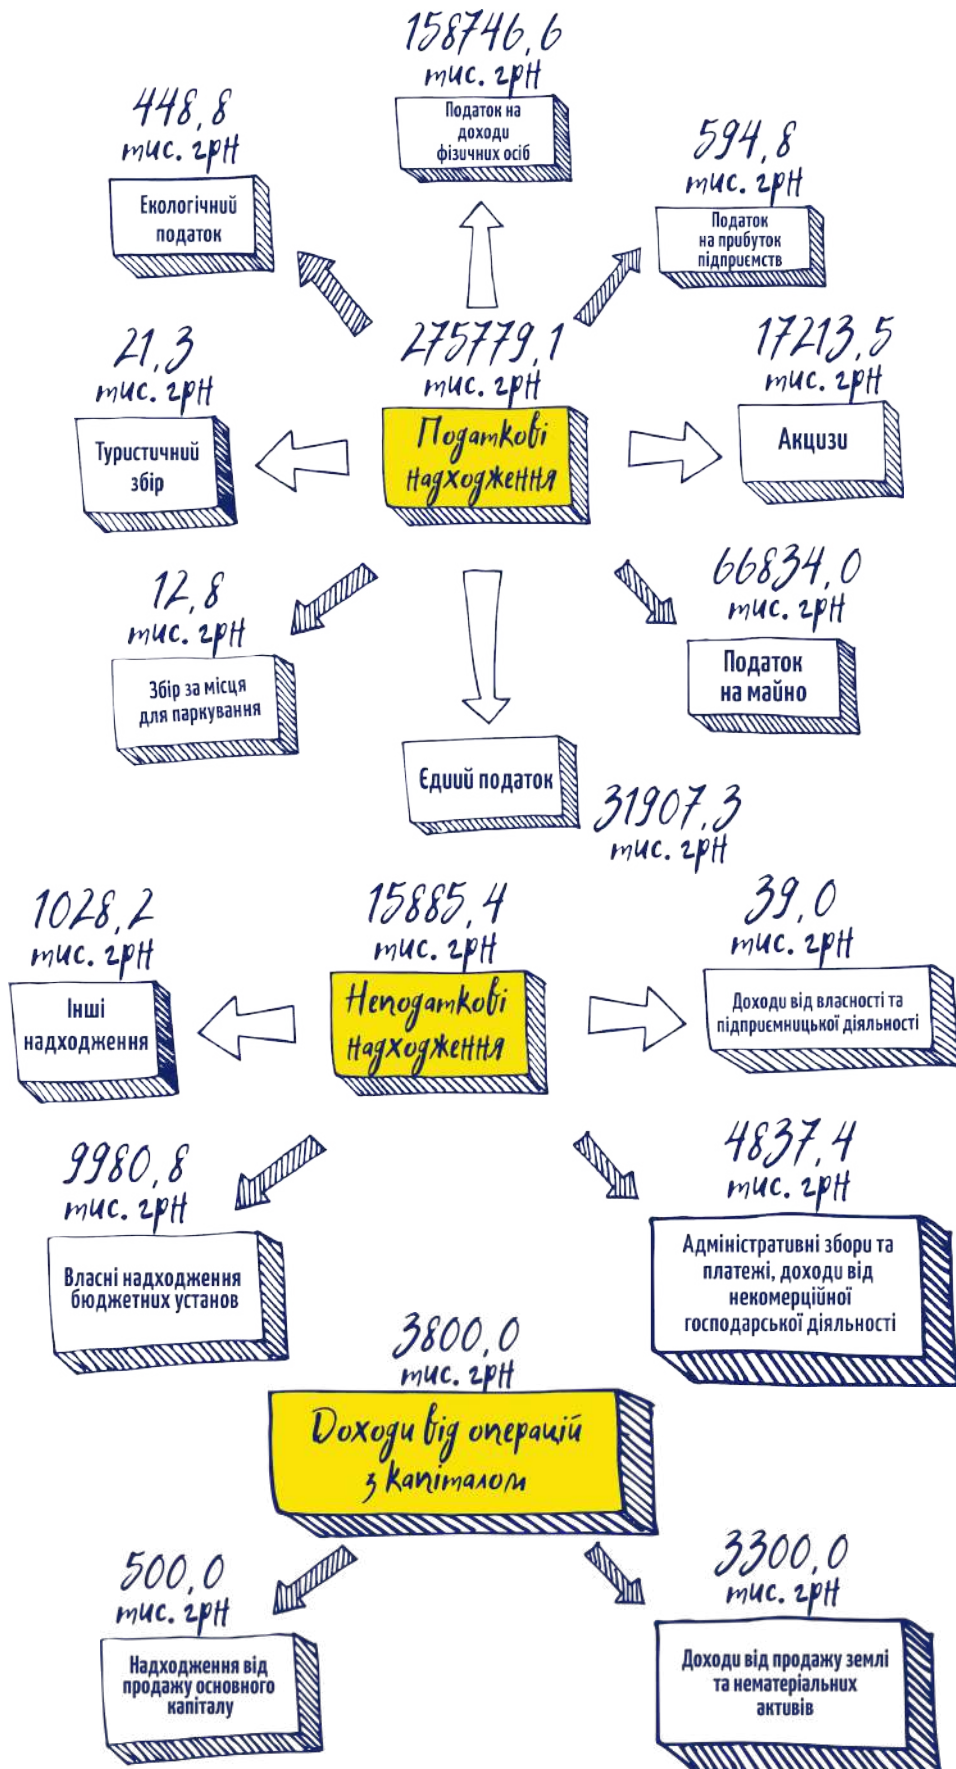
158746,6
тис. грн
Податок на доходи фізичних осіб

448,8
тис. грн
Екологічний податок

594,8
тис. грн
Податок на прибуток підприємств

275779,1
тис. грн
Податкові надходження

21,3
тис. грн
Туристичний збір

17213,5
тис. грн
Акцизи

12,8
тис. грн
Збір за місця для паркування

66834,0
тис. грн
Податок на майно

Єдиний податок
31907,3
тис. грн

1028,2
тис. грн
Інші надходження

15885,4
тис. грн
Неподаткові надходження

39,0
тис. грн
Доходи від власності та підприємницької діяльності

9980,8
тис. грн
Власні надходження бюджетних установ

4837,4
тис. грн
Адміністративні збори та платежі, доходи від некомерційної господарської діяльності

3800,0
тис. грн
Доходи від операцій з капіталом

500,0
тис. грн
Надходження від продажу основного капіталу

3300,0
тис. грн
Доходи від продажу землі та нематеріальних активів